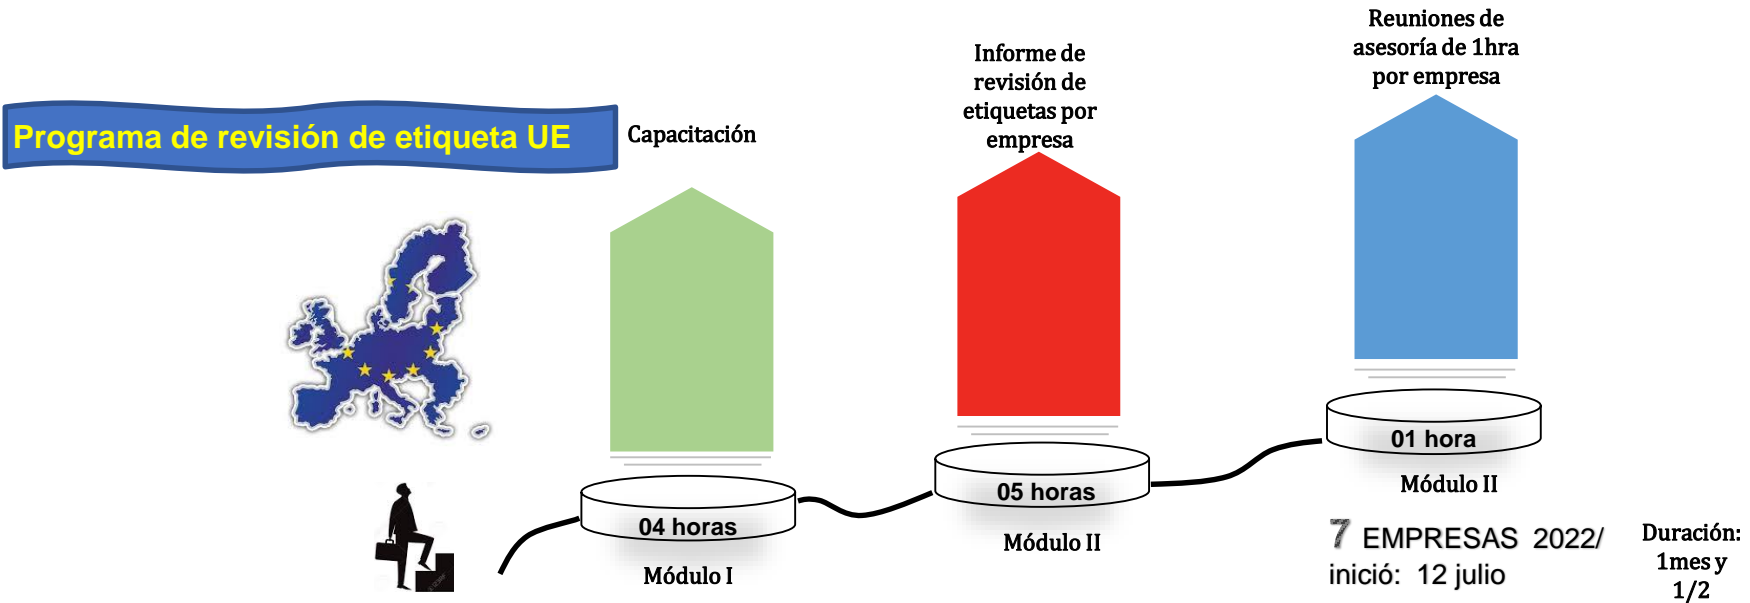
Programa de revisión de etiqueta UE

Capacitación

04 horas

Módulo I

Informe de revisión de etiquetas por empresa

05 horas

Módulo II

Reuniones de asesoría de 1hra por empresa

01 hora

Módulo II

7 EMPRESAS 2022/ inició: 12 julio

Duración: 1mes y 1/2